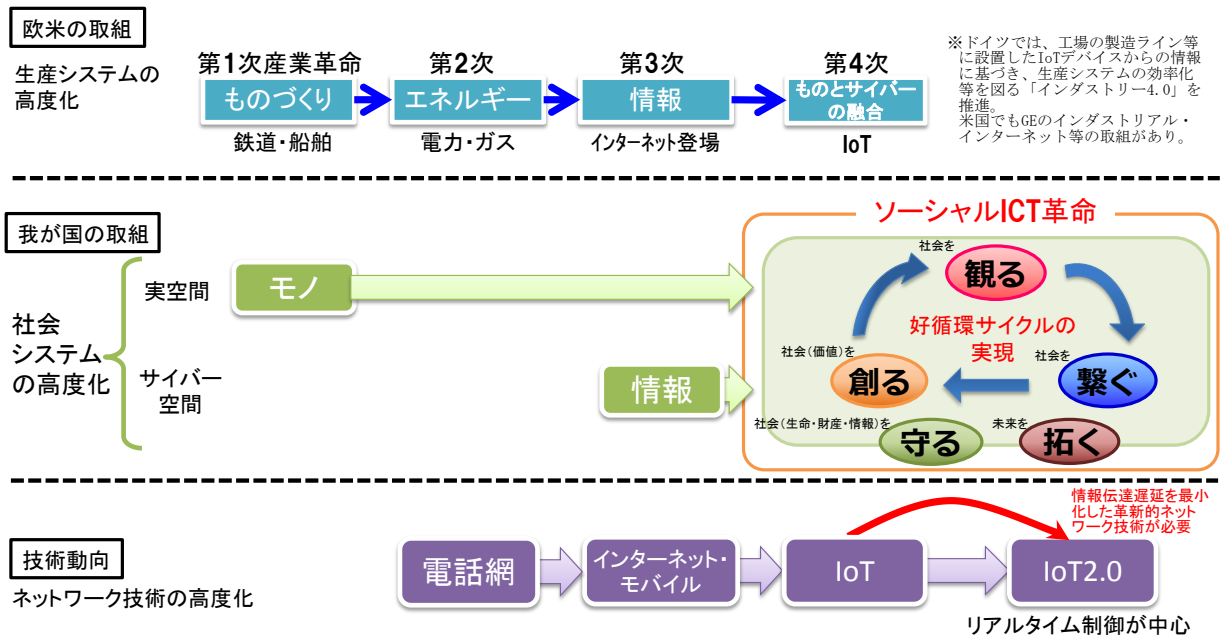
欧米の取組

生産システムの高度化

第1次産業革命
ものづくり
鉄道・船舶

第2次
エネルギー
電力・ガス

第3次
情報
インターネット登場

第4次
ものとサイバーの融合
IoT

※ドイツでは、工場の製造ライン等に設置したIoTデバイスからの情報に基づき、生産システムの効率化等を図る「インダストリー4.0」を推進。
米国でもGEのインダストリアル・インターネット等の取組があり。

我が国の取組

社会システムの高度化

実空間
モノ

サイバー空間
情報

ソーシャルICT革命

社会を
観る

社会を
繋ぐ

未来を
拓く

社会（生命・財産・情報）を
守る

社会（価値）を
創る

好循環サイクルの実現

技術動向

ネットワーク技術の高度化

電話網
インターネット・モバイル
IoT
IoT2.0

情報伝達遅延を最小化した革新的ネットワーク技術が必要

リアルタイム制御が中心